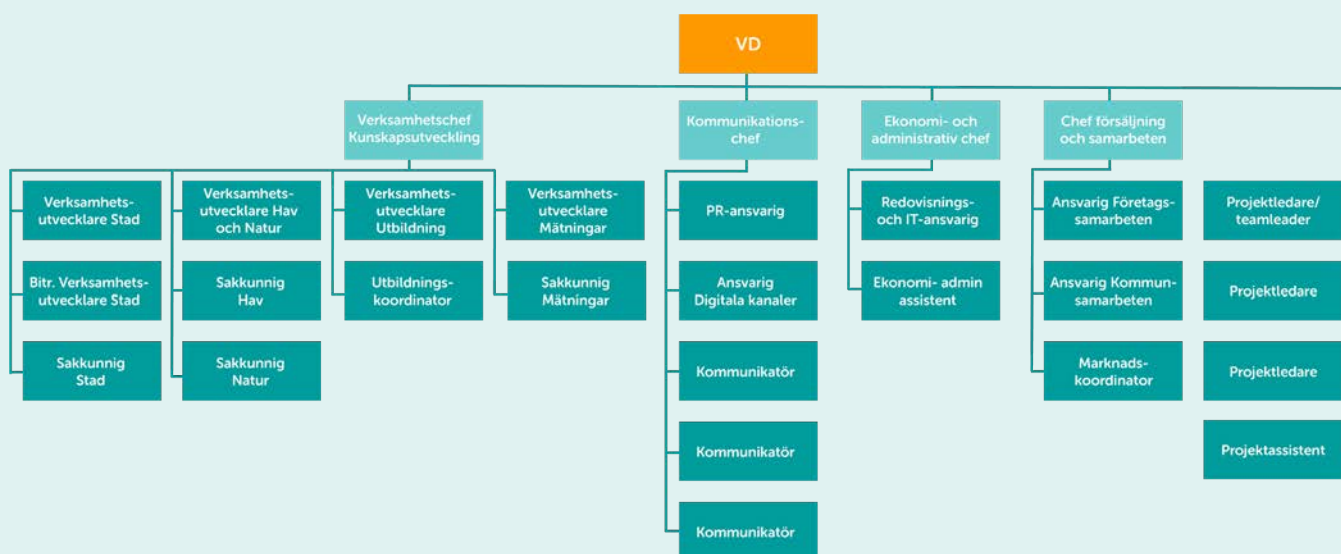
VD

Verksamhetschef Kunskapsutveckling

Kommunikationschef

Ekonomi- och administrativ chef

Chef försäljning och samarbeten

Verksamhetsutvecklare Stad

Bitr. Verksamhetsutvecklare Stad

Sakkunnig Stad

Verksamhetsutvecklare Hav och Natur

Sakkunnig Hav

Sakkunnig Natur

Verksamhetsutvecklare Utbildning

Utbildningskoordinator

Verksamhetsutvecklare Mätningar

Sakkunnig Mätningar

PR-ansvarig

Ansvarig Digitala kanaler

Kommunikatör

Kommunikatör

Kommunikatör

Redovisnings- och IT-ansvarig

Ekonomi- admin assistent

Ansvarig Företagssamarbeten

Ansvarig Kommunsamarbeten

Marknadskoordinator

Projektledare/ teamleader

Projektledare

Projektledare

Projektassistent